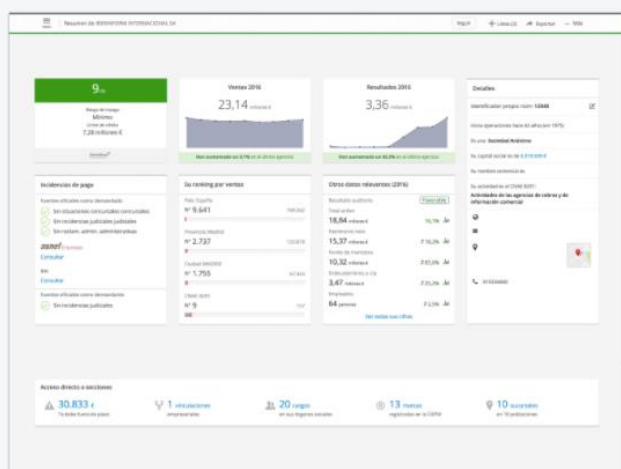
Resumen de INFORMA INTERNACIONAL SA

PDF  + Lista (2)  Exportar  — Mis

9/10
Riesgo de impago
Mínimo
Límite de crédito
7,28 millones €

Ventas 2016
23,14 millones €
Han aumentado un 3,7% en el último ejercicio

Resultados 2016
3,36 millones €
Han aumentado un 82,0% en el último ejercicio

Detalles
Identificador propio: num. 12345
Inicio operaciones hace 44 años (en 1975)
Es una Sociedad Anónima
Su capital social es de 6.010.000 €
Su domicilio social es de
Su actividad es el CNAE 8291: Actividades de las agencias de cobros y de información comercial

Incidencias de pago
Fuentes oficiales como demandado
Sin situaciones concursales concursales
Sin incidencias judiciales judiciales
Sin reclam. admin. administrativas
asnef
Consultar
Consultar
Fuentes oficiales como demandante
Sin incidencias judiciales

Su ranking por ventas
País: España
Nº 9.641
Provincia: Madrid
Nº 2.737
Ciudad: MADRID
Nº 1.755
Clase: 8291
Nº 9

Otros datos relevantes (2016)
Resultados auditados
Total activo
18,84 millones €
Patrimonio neto
15,37 millones €
Fondo de maniobra
10,32 millones €
Endeudamiento a c/p
3,47 millones €
Empleados
64 personas
Ver todas sus cifras

Acceso directo a secciones
30.833 € Tu deuda financiera pasiva
1 vinculaciones empresariales
20 cargos en sus órganos sociales
13 marcas registradas en la OEPM
10 sucursales en 10 poblaciones